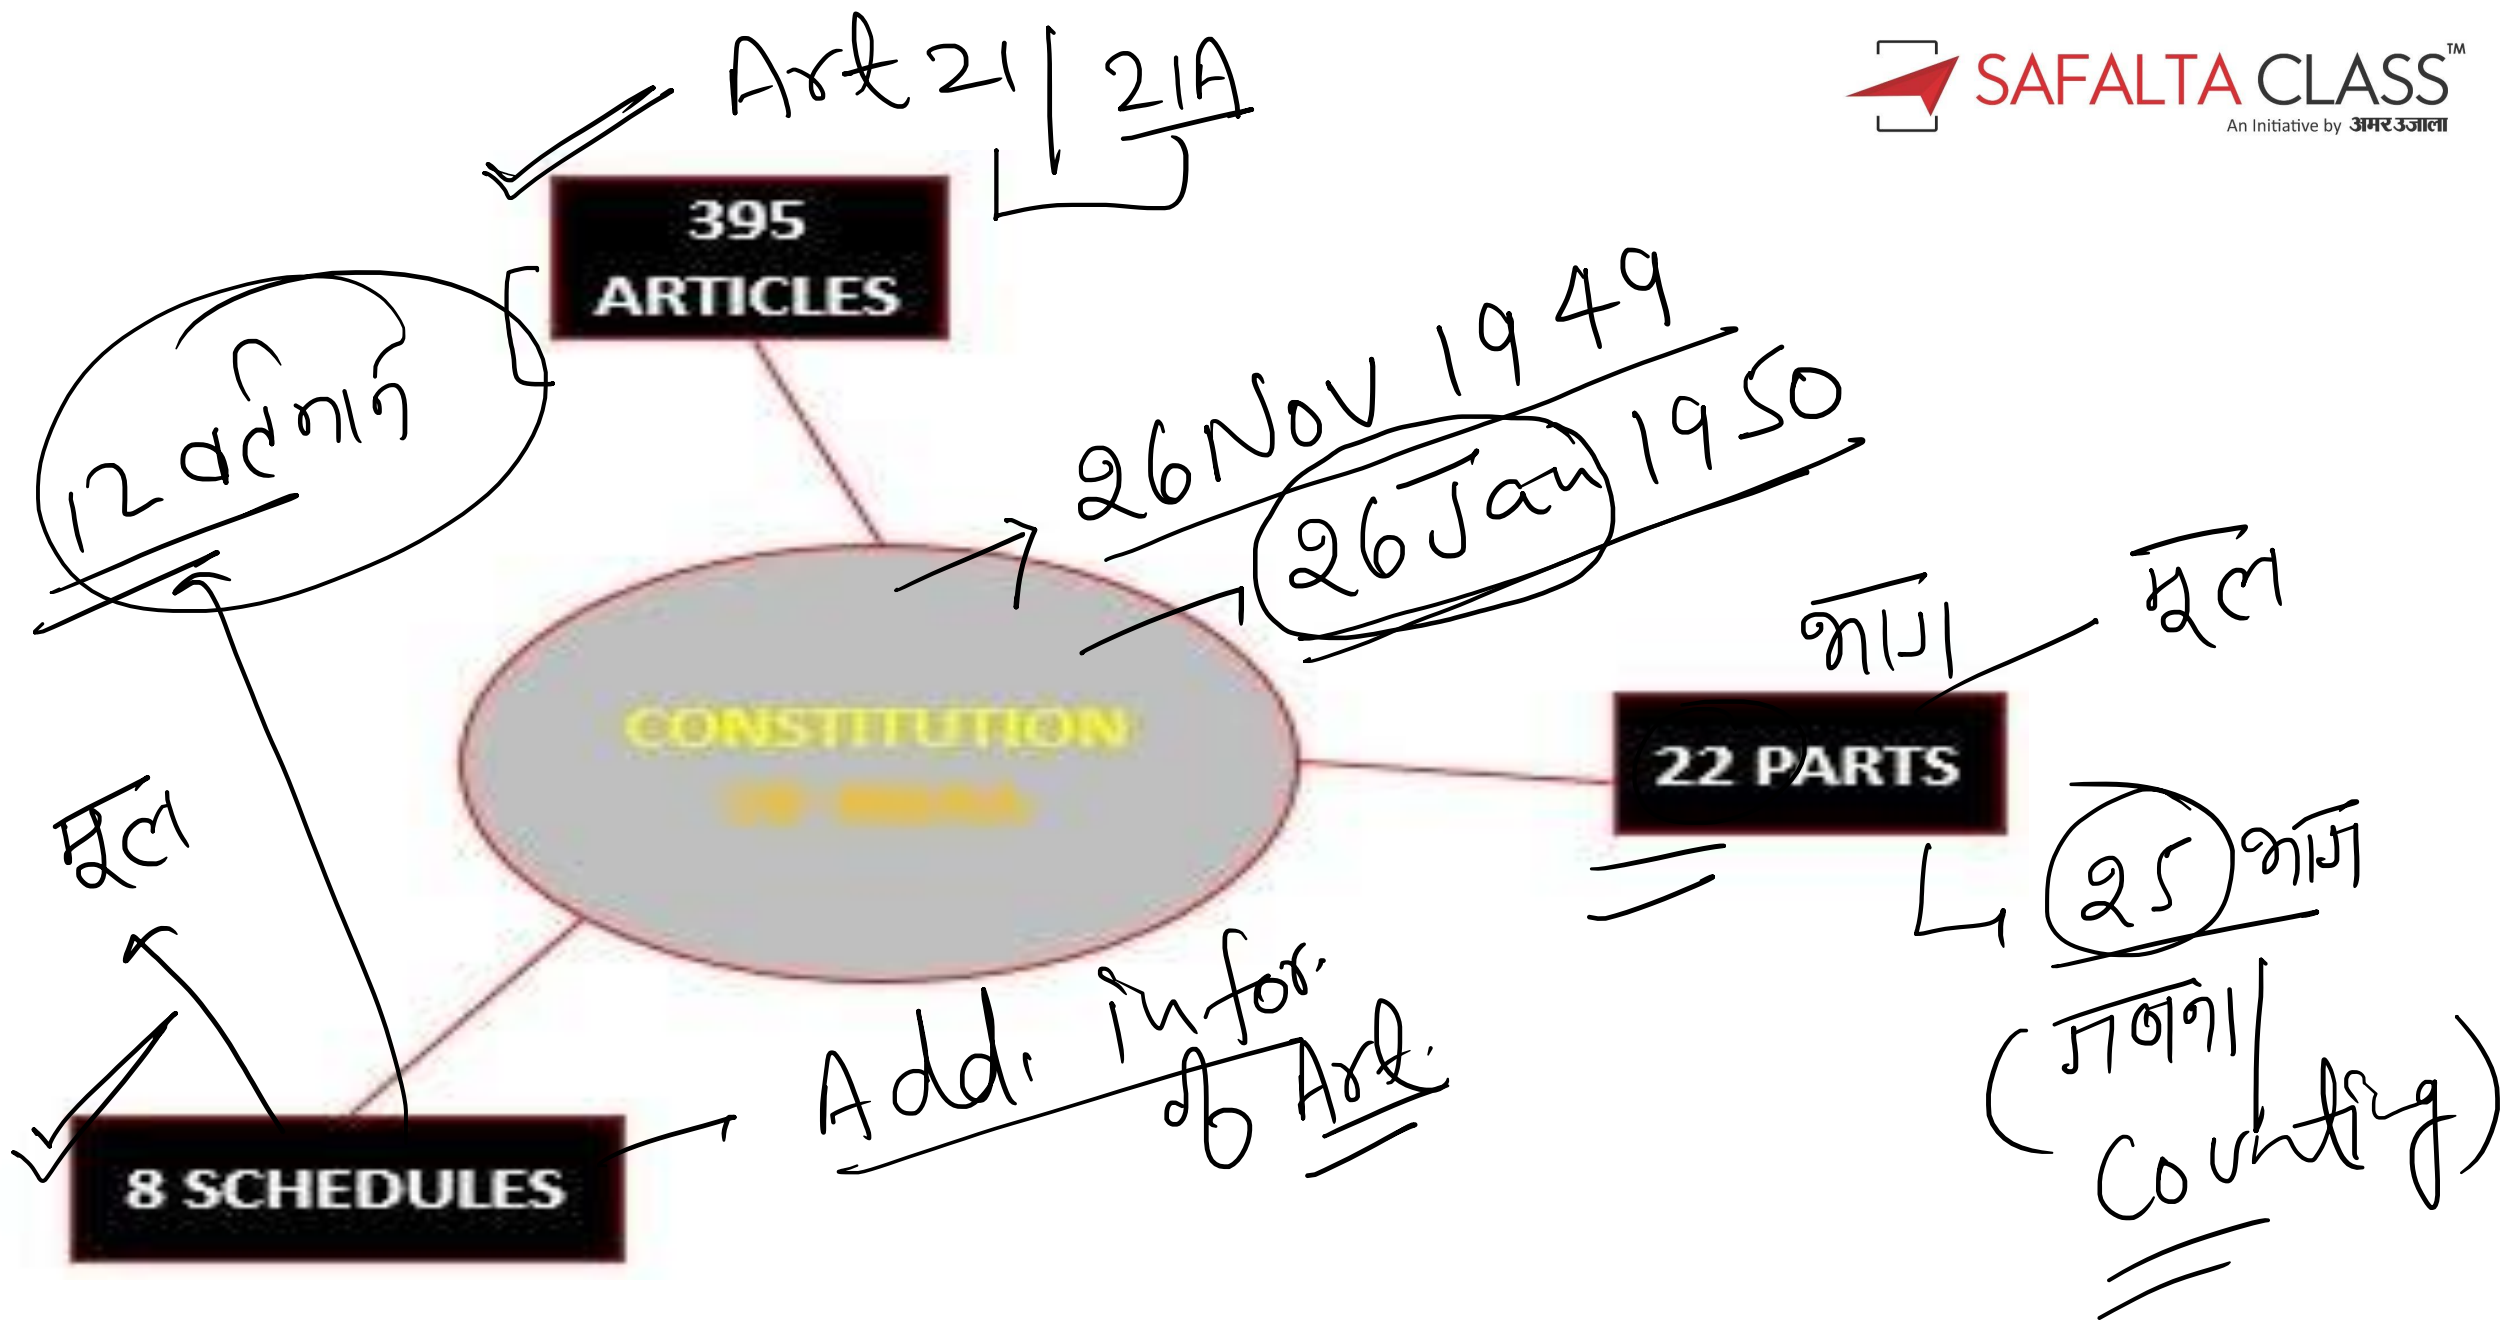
Art 21 | 21A

SAFALTA CLASS™
An Initiative by अमरउजाला

395
ARTICLES

12 वर्तमान

26 Nov 1949

26 Jan 1950

भाग

मूल

CONSTITUTION
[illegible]

22 PARTS

25 भाग

(गणना counting)

मूल

8 SCHEDULES

Addi. infor. of Art.